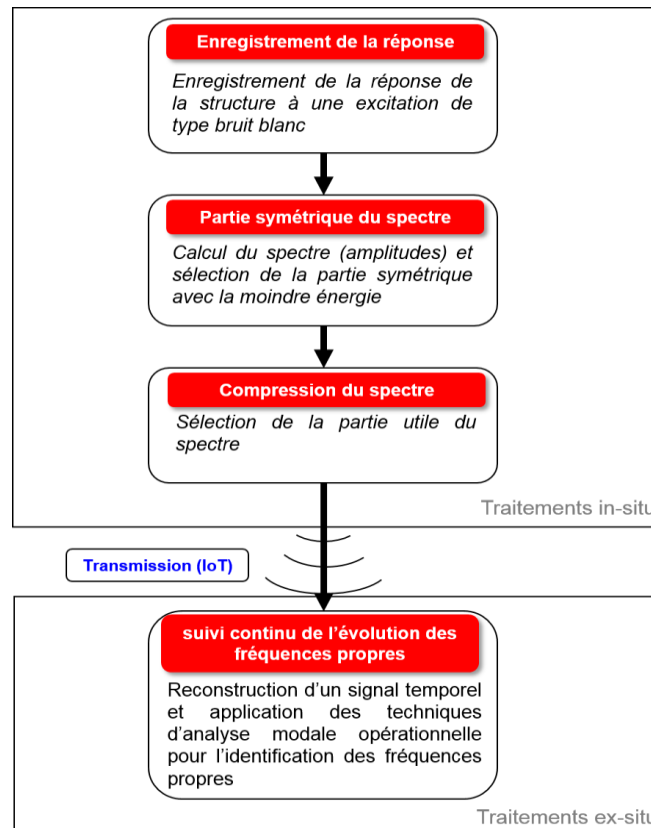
Enregistrement de la réponse

Enregistrement de la réponse de la structure à une excitation de type bruit blanc

Partie symétrique du spectre

Calcul du spectre (amplitudes) et sélection de la partie symétrique avec la moindre énergie

Compression du spectre

Sélection de la partie utile du spectre

Traitements in-situ

Transmission (IoT)

suivi continu de l'évolution des fréquences propres

Reconstruction d'un signal temporel et application des techniques d'analyse modale opérationnelle pour l'identification des fréquences propres

Traitements ex-situ